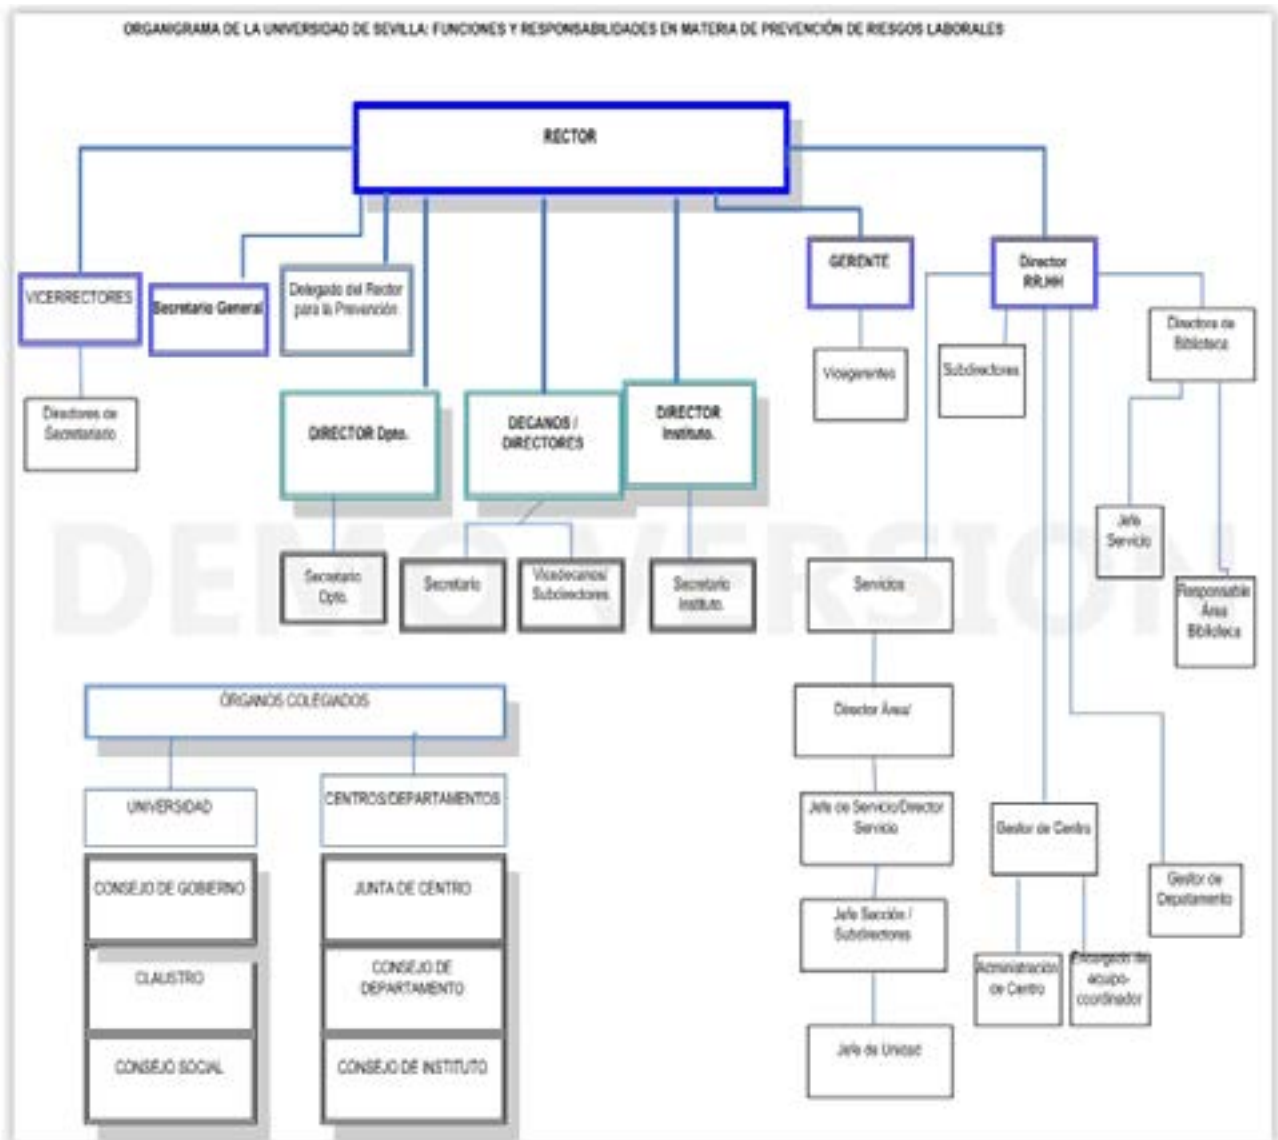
ORGANIGRAMA DE LA UNIVERSIDAD DE SEVILLA: FUNCIONES Y RESPONSABILIDADES EN MATERIA DE PREVENCIÓN DE RIESGOS LABORALES

RECTOR

VICERRECTORES

Secretario General

Delegado del Rector para la Prevención

GERENTE

Director RR.HH

Directora de Biblioteca

Directores de Secretariado

DIRECTOR Dpto.

DECANOS / DIRECTORES

DIRECTOR Instituto.

Vicegerentes

Subdirectores

Jefe Servicio

Responsable Área Biblioteca

Secretario Dpto.

Secretario

Vicedecanos/ Subdirectores

Secretario Instituto.

Servicios

DEMO VERSION

ÓRGANOS COLEGIADOS

UNIVERSIDAD

CENTROS/DEPARTAMENTOS

CONSEJO DE GOBIERNO

CLAUSTRO

CONSEJO SOCIAL

JUNTA DE CENTRO

CONSEJO DE DEPARTAMENTO

CONSEJO DE INSTITUTO

Director Área/

Jefe de Servicio/Director Servicio

Jefe Sección / Subdirectores

Jefe de Unidad

Gestor de Centro

Gestor de Departamento

Administración de Centro

Encargado de equipo-coordinador